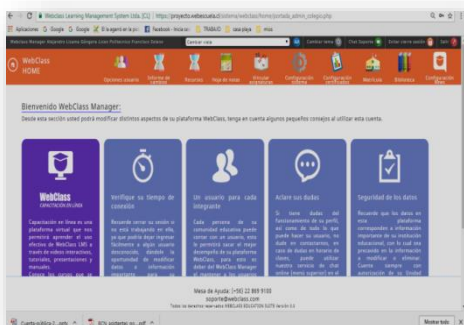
WebClass Learning Management System Ltda. [CL] | https://projecto.webclass.cl/sistema/webclass/home/portada_admin_colegio.php

Aplicaciones Google Google El ayudante de la pr Facebook - Inicia ses TRABAJO caja playa misio

WebClass Manager: Alejandra Lizama Bérgamo Liceo Politécnico Francisco Ruiz Cambiar rol Cambiar contraseña Chat Soporte Enviar correo soporte Salir

WebClass HOME

Opciones usuario Informe de cambios Recursos Hoja de notas Vincular asignaturas Configuración informe Configuración certificados Matrícula Biblioteca Configuración Notas

Bienvenido WebClass Manager:

Desde esta sección usted podrá modificar distintos aspectos de su plataforma WebClass, tenga en cuenta algunos pequeños consejos al utilizar esta cuenta.

WebClass CAPACITACIÓN ONLINE

Capacitación en línea es una plataforma virtual que nos permitirá aprender el uso efectivo de WebClass LMS a través de videos interactivos, tutoriales, presentaciones y manuales. Conoce los pasos que se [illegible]

Verifique su tiempo de conexión

Recuerde cerrar su sesión si no está trabajando en ella, ya que podría dejar ingresar fácilmente a algún usuario desconocido, dándole la oportunidad de modificar datos e información importante para su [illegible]

Un usuario para cada integrante

Cada persona de su comunidad educativa puede contar con un usuario, esto le permitirá saber el mejor desempeño de la plataforma WebClass, para esto es deber del WebClass Manager el ingresar a los usuarios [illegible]

Aclare sus dudas

Si tiene dudas del funcionamiento de su perfil, así como de todo lo que puede hacer su usuario, no dude en consultarnos, en caso de dudas en horario de oficina, puede utilizar nuestro servicio de chat online (WebClass soporte) en el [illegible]

Seguridad de los datos

Recuerde que los datos en nuestra plataforma corresponden a información importante de su institución educacional, con lo cual sea precavido en la información que entrega o modifica o elimina. Cuente siempre con autorización de su Unidad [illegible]

Mesa de Ayuda: (+56) 22 889 9100
soporte@webclass.com
Todos los derechos reservados WEBCLASS EDUCATION SUITE Versión 3.4

Cuenta pública-2...pptx 80% asistente eo....pdf Mostrar todo